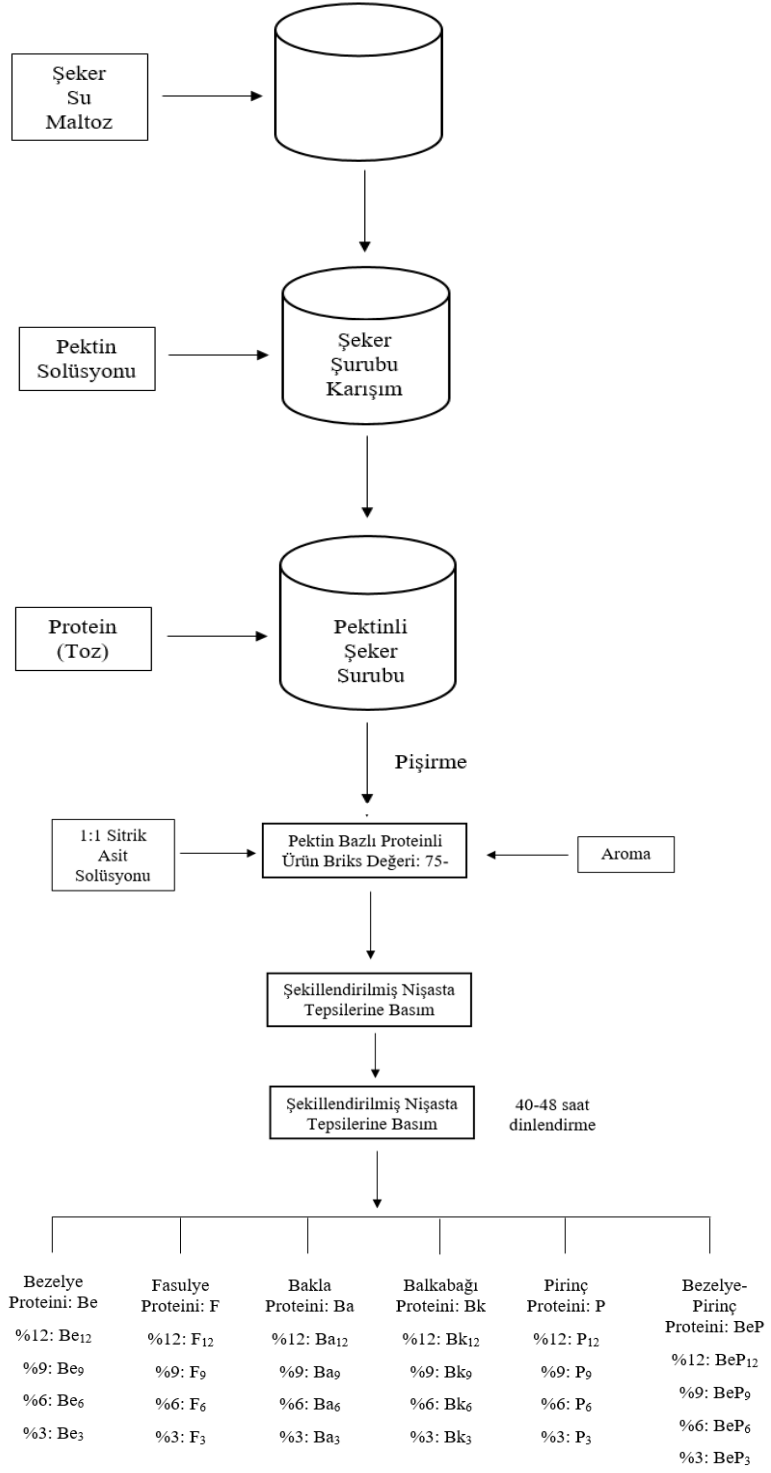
Şeker
Su
Maltoz

Pektin
Solüsyonu

Şeker
Şurubu
Karışım

Protein
(Toz)

Pektinli
Şeker
Surubu

Pişirme

1:1 Sitrik
Asit
Solüsyonu

Pektin Bazlı Proteinli
Ürün Briks Değeri: 75-

Aroma

Şekillendirilmiş Nişasta
Tepsilerine Basım

Şekillendirilmiş Nişasta
Tepsilerine Basım

40-48 saat
dinlendirme

Bezelye
Proteini: Be
%12: $Be_{12}$
%9: $Be_9$
%6: $Be_6$
%3: $Be_3$

Fasulye
Proteini: F
%12: $F_{12}$
%9: $F_9$
%6: $F_6$
%3: $F_3$

Bakla
Proteini: Ba
%12: $Ba_{12}$
%9: $Ba_9$
%6: $Ba_6$
%3: $Ba_3$

Balkabağı
Proteini: Bk
%12: $Bk_{12}$
%9: $Bk_9$
%6: $Bk_6$
%3: $Bk_3$

Pirinç
Proteini: P
%12: $P_{12}$
%9: $P_9$
%6: $P_6$
%3: $P_3$

Bezelye-
Pirinç
Proteini: BeP
%12: $BeP_{12}$
%9: $BeP_9$
%6: $BeP_6$
%3: $BeP_3$